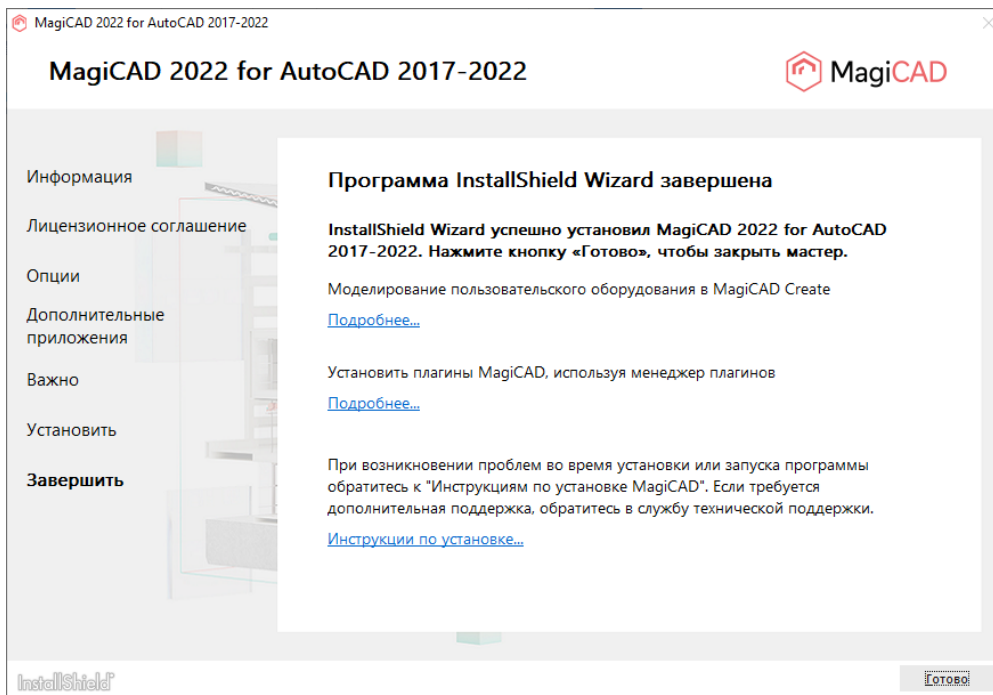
MagiCAD 2022 for AutoCAD 2017-2022

MagiCAD 2022 for AutoCAD 2017-2022

MagiCAD

Информация

Лицензионное соглашение

Опции

Дополнительные приложения

Важно

Установить

Завершить

Программа InstallShield Wizard завершена

InstallShield Wizard успешно установил MagiCAD 2022 for AutoCAD 2017-2022. Нажмите кнопку «Готово», чтобы закрыть мастер.

Моделирование пользовательского оборудования в MagiCAD Create

Подробнее...

Установить плагины MagiCAD, используя менеджер плагинов

Подробнее...

При возникновении проблем во время установки или запуска программы обратитесь к "Инструкциям по установке MagiCAD". Если требуется дополнительная поддержка, обратитесь в службу технической поддержки.

Инструкции по установке...

InstallShield

Готово